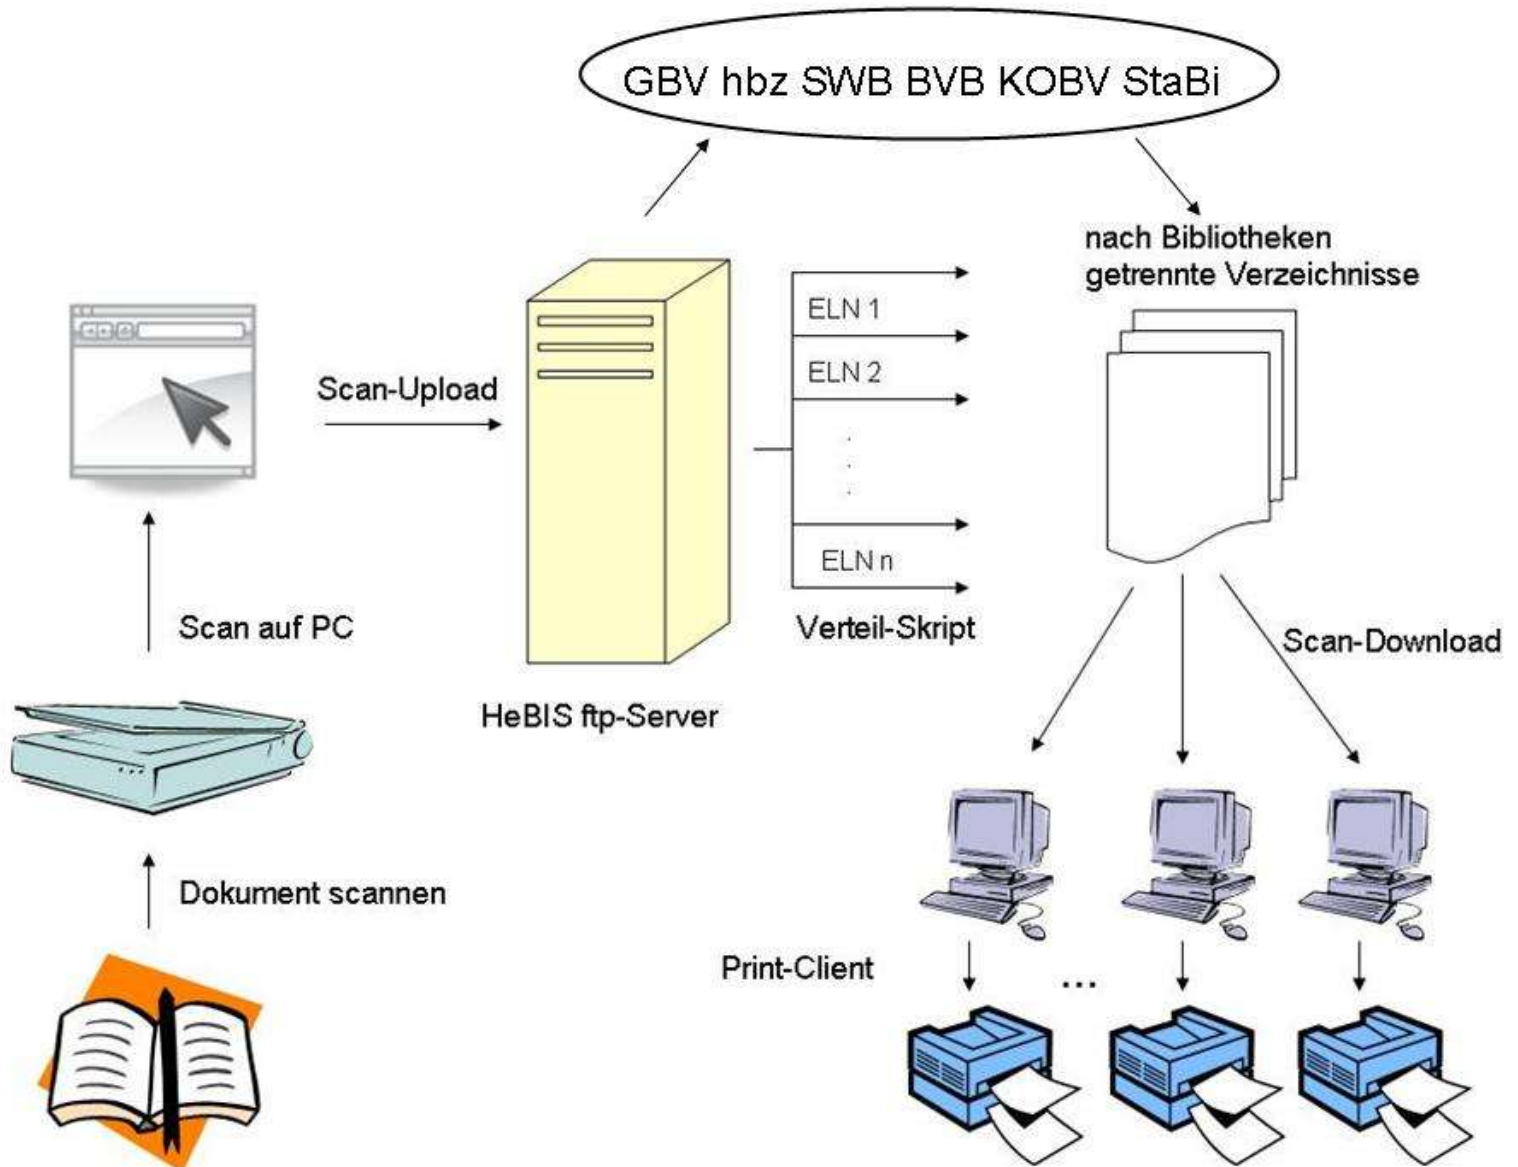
GBV hbz SWB BVB KOBV StaBi

nach Bibliotheken getrennte Verzeichnisse

Scan-Upload

ELN 1

ELN 2

ELN n

Verteil-Skript

HeBIS ftp-Server

Scan auf PC

Scan-Download

Dokument scannen

Print-Client

...